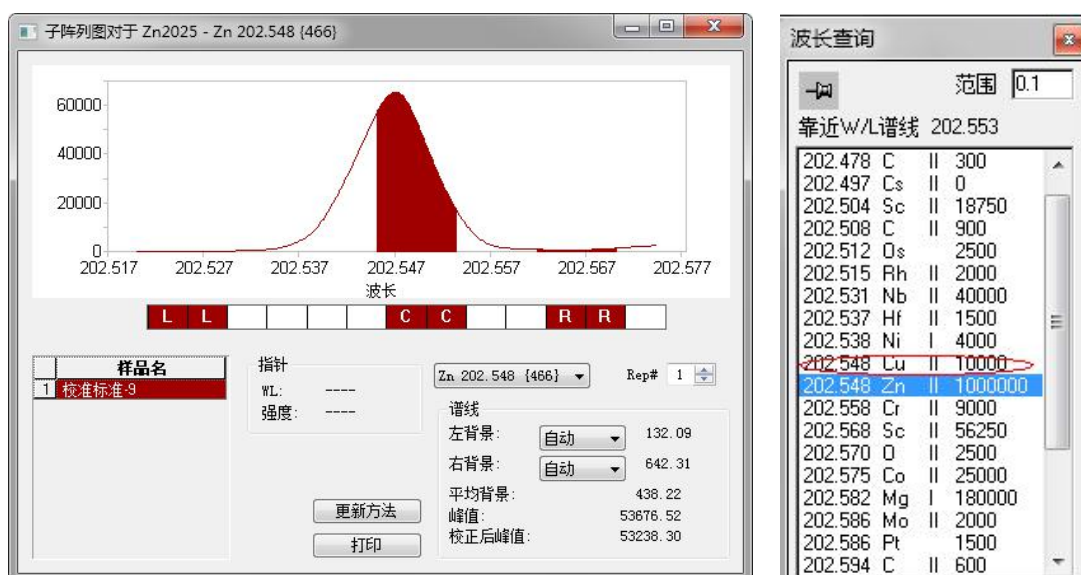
子阵列图对于 Zn2025 - Zn 202.548 {466}

60000
40000
20000
0
202.517 202.527 202.537 202.547 202.557 202.567 202.577
波长

L L C C R R

| | 样品名 |
|---|---|
| 1 | 校准标准-9 |

指针
WL: ----
强度: ----

Zn 202.548 {466}
Rep# 1

谱线
左背景: 自动 132.09
右背景: 自动 642.31
平均背景: 438.22
峰值: 53676.52
校正后峰值: 53238.30

更新方法
打印

波长查询
范围 0.1
靠近W/L谱线 202.553

202.478 C II 300
202.497 Cs II 0
202.504 Sc II 18750
202.508 C II 900
202.512 Os 2500
202.515 Rh II 2000
202.531 Nb II 40000
202.537 Hf II 1500
202.538 Ni I 4000
202.548 Cu II 10000
202.548 Zn II 1000000
202.558 Cr II 9000
202.568 Sc II 56250
202.570 O II 2500
202.575 Co II 25000
202.582 Mg I 180000
202.586 Mo II 2000
202.586 Pt 1500
202.594 C II 600